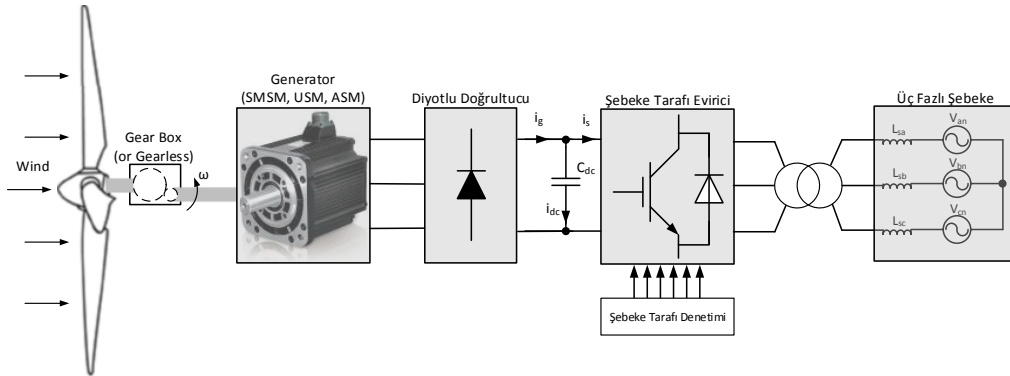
Wind

Gear Box
(or Gearless)

$\omega$

Generator
(SMSM, USM, ASM)

Diyotlu Doğrultucu

$i_g$

$i_s$

$C_{dc}$

$i_{dc}$

Şebeke Tarafı Evirici

Şebeke Tarafı Denetimi

Üç Fazlı Şebeke

$L_{sa}$

$V_{an}$

$L_{sb}$

$V_{bn}$

$L_{sc}$

$V_{cn}$